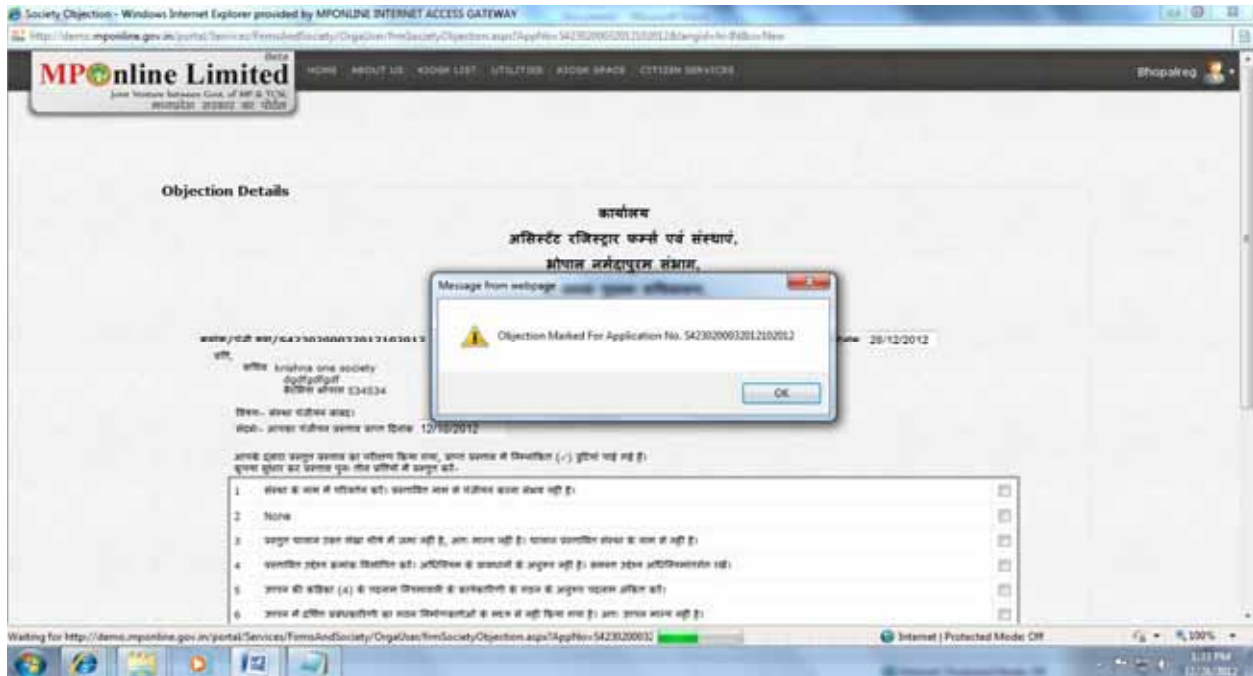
Society Objection - Windows Internet Explorer provided by MPONLINE INTERNET ACCESS GATEWAY

http://demo.mponline.gov.in/portal/Services/FirmsAndSociety/OrgaUser/frmSocietyObjection.aspx?AppNo=5423020003201210​2012&langid=hi-IN&lbx=New

MPOnline Limited
Joint Venture between Govt. of MP & TCSL
मध्यप्रदेश शासन का पोर्टल

HOME ABOUT US KIOSK LIST UTILITIES KIOSK SPACE CITIZEN SERVICES

Bhopalreg

Objection Details

कार्यालय
असिस्टेंट रजिस्ट्रार फर्म्स एवं संस्थायें,
भोपाल नर्मदापुरम संभाग,

क्रमांक/पंजी क्र/5423020003201210​2012 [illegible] 28/12/2012

प्रति,
श्रीमान krishna one society
dgdfgdfgdf
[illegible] 534534

विषय- संस्था पंजीयन बाबत।
संदर्भ- आपका पंजीयन प्रस्ताव प्राप्त दिनांक 12/10/2012

आपके द्वारा प्रस्तुत प्रस्ताव का परीक्षण किया गया, प्राप्त प्रस्ताव में निम्नांकित (✓) त्रुटियां पाई गई हैं।
कृपया त्रुटियां दूर प्रस्ताव पुनः तीन प्रतियों में प्रस्तुत करें।

| | | |
|---|---|---|
| 1 | संस्था के नाम में परिवर्तन करें। प्रस्तावित नाम से पंजीयन करना संभव नहीं है। | ☐ |
| 2 | None | ☐ |
| 3 | प्रस्तुत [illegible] | ☐ |
| 4 | प्रस्तावित उद्देश्य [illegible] | ☐ |
| 5 | प्रपत्र की कंडिका (4) के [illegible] | ☐ |
| 6 | प्रपत्र में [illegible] | ☐ |

Message from webpage
Objection Marked For Application No. 5423020003201210​2012
OK

Waiting for http://demo.mponline.gov.in/portal/Services/FirmsAndSociety/OrgaUser/frmSocietyObjection.aspx?AppNo=54230200032
Internet | Protected Mode: Off
100%
3:33 PM
12/28/2012